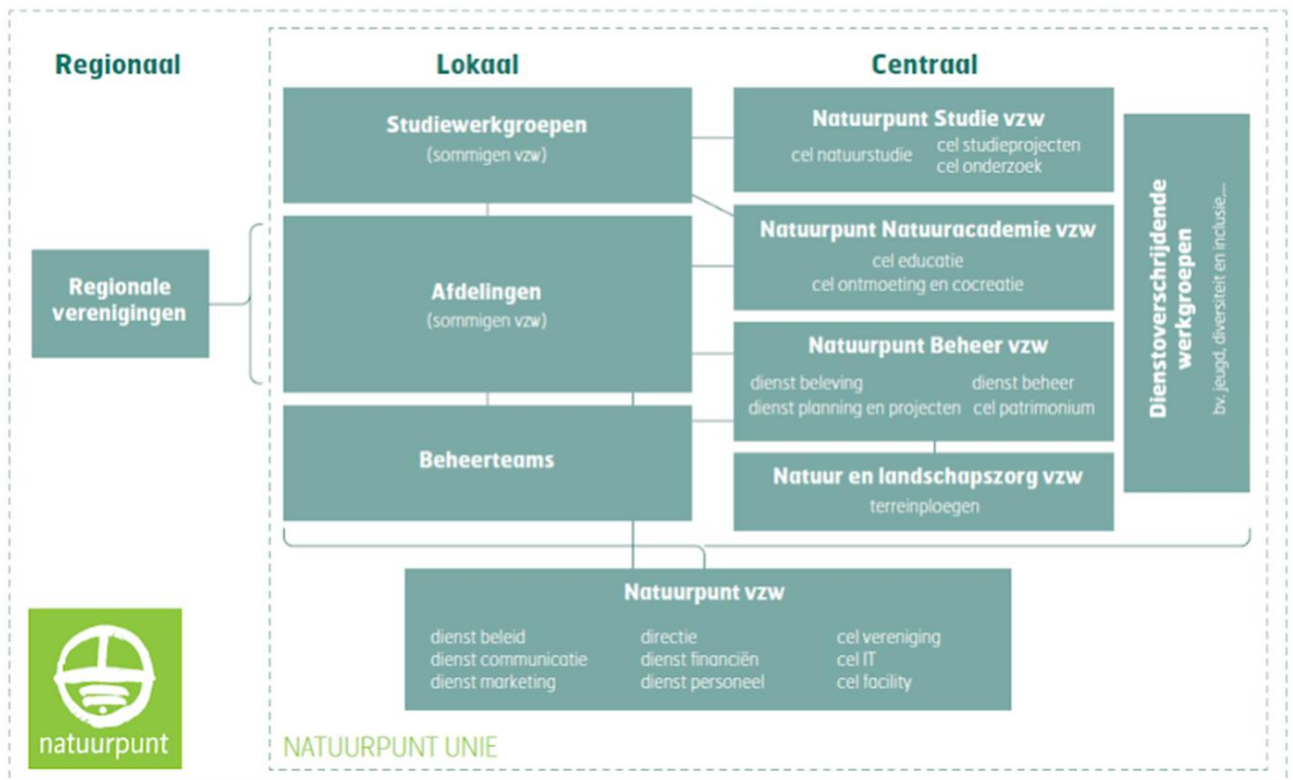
Regionaal

Lokaal

Centraal

Studiewerkgroepen
(sommigen vzw)

Natuurpunt Studie vzw
cel natuurstudie
cel studieprojecten
cel onderzoek

Dienstoverschrijdende werkgroepen
bv. jeugd, diversiteit en inclusie,...

Regionale verenigingen

Afdelingen
(sommigen vzw)

Natuurpunt Natuuracademie vzw
cel educatie
cel ontmoeting en cocreatie

Natuurpunt Beheer vzw
dienst beleving
dienst planning en projecten
dienst beheer
cel patrimonium

Beheerteams

Natuur en landschapszorg vzw
terreinploegen

Natuurpunt vzw
dienst beleid
dienst communicatie
dienst marketing
directie
dienst financiën
dienst personeel
cel vereniging
cel IT
cel facility

natuurpunt

NATUURPUNT UNIE